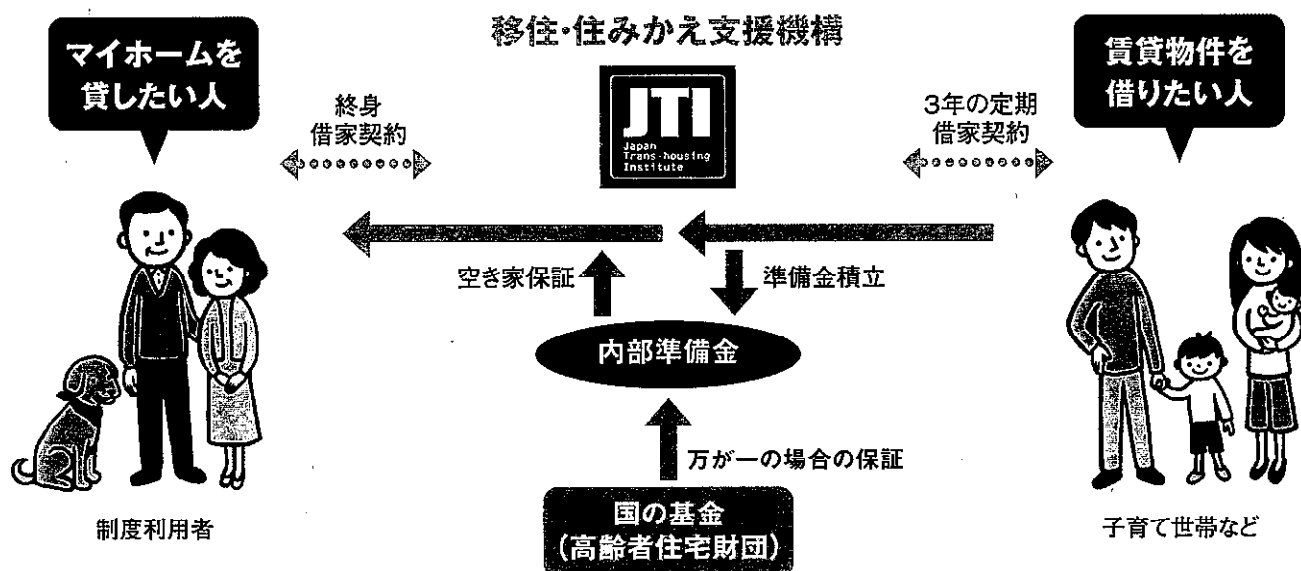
移住・住みかえ支援機構

マイホームを貸したい人

終身借家契約

JTI
Japan Trans-housing Institute

3年の定期借家契約

賃貸物件を借りたい人

空き家保証

準備金積立

内部準備金

万が一の場合の保証

国の基金
（高齢者住宅財団）

制度利用者

子育て世帯など